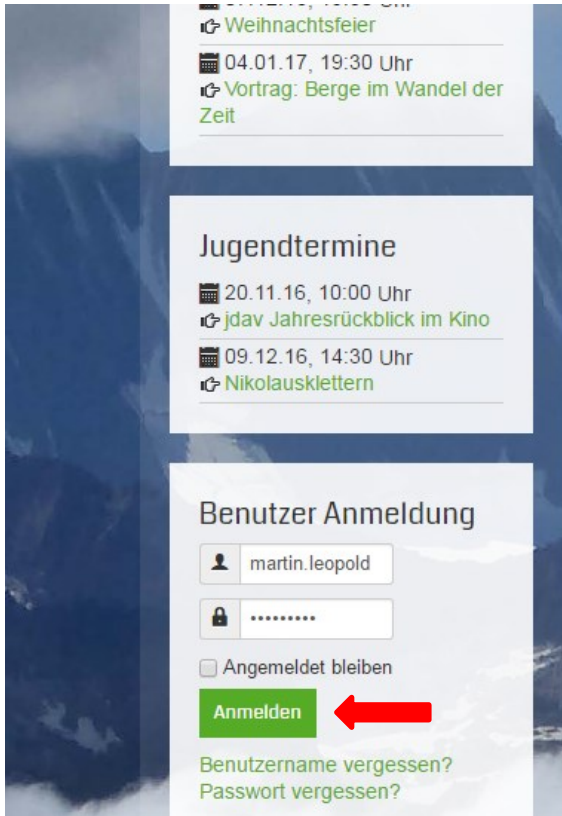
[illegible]
Weihnachtsfeier

04.01.17, 19:30 Uhr
Vortrag: Berge im Wandel der Zeit

Jugendtermine

20.11.16, 10:00 Uhr
jdav Jahresrückblick im Kino

09.12.16, 14:30 Uhr
Nikolausklettern

Benutzer Anmeldung

martin.leopold

•••••••••

Angemeldet bleiben

Anmelden

Benutzername vergessen?
Passwort vergessen?